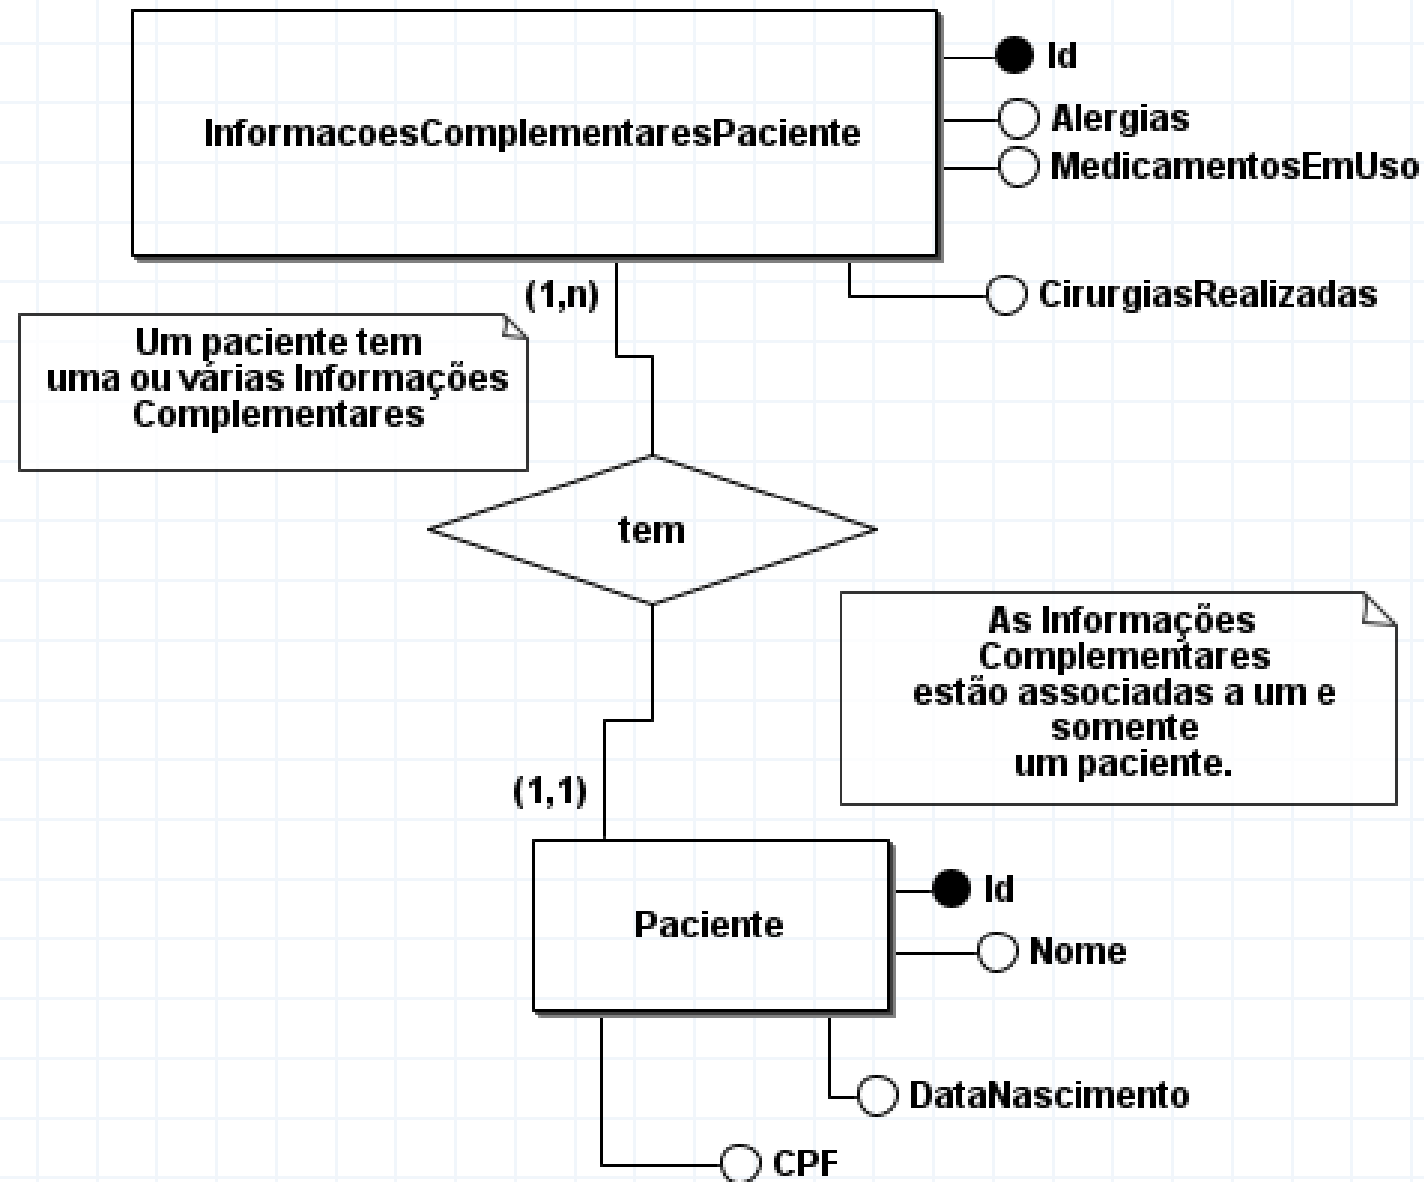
InformacoesComplementaresPaciente

Id

Alergias

MedicamentosEmUso

CirurgiasRealizadas

(1,n)

Um paciente tem uma ou várias Informações Complementares

tem

As Informações Complementares estão associadas a um e somente um paciente.

(1,1)

Paciente

Id

Nome

DataNascimento

CPF